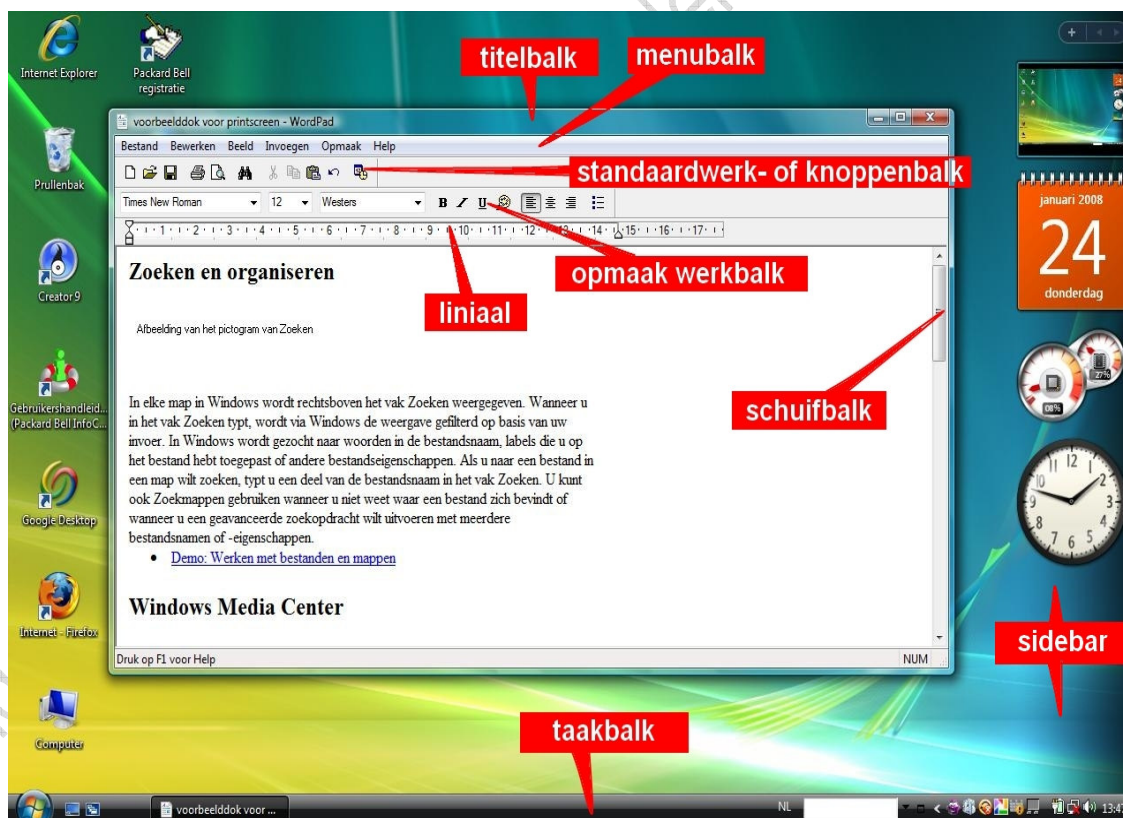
Internet Explorer

Packard Bell registratie

titelbalk

menubalk

voorbeelddok voor printscreen - WordPad

Bestand Bewerken Beeld Invoegen Opmaak Help

standaardwerk- of knoppenbalk

Times New Roman 12 Westers

B I U

opmaak werkbalk

liniaal

Zoeken en organiseren

Afbeelding van het pictogram van Zoeken

In elke map in Windows wordt rechtsboven het vak Zoeken weergegeven. Wanneer u in het vak Zoeken typt, wordt via Windows de weergave gefilterd op basis van uw invoer. In Windows wordt gezocht naar woorden in de bestandsnaam, labels die u op het bestand hebt toegepast of andere bestandseigenschappen. Als u naar een bestand in een map wilt zoeken, typt u een deel van de bestandsnaam in het vak Zoeken. U kunt ook Zoekmappen gebruiken wanneer u niet weet waar een bestand zich bevindt of wanneer u een geavanceerde zoekopdracht wilt uitvoeren met meerdere bestandsnamen of -eigenschappen.

• Demo: Werken met bestanden en mappen

Windows Media Center

Druk op F1 voor Help

NUM

schuifbalk

Prullenbak

Creator 9

Gebruikershandleid... (Packard Bell InfoC...

Google Desktop

Internet - Firefox

Computer

januari 2008

24

donderdag

sidebar

taakbalk

voorbeelddok voor ...

NL

13:47